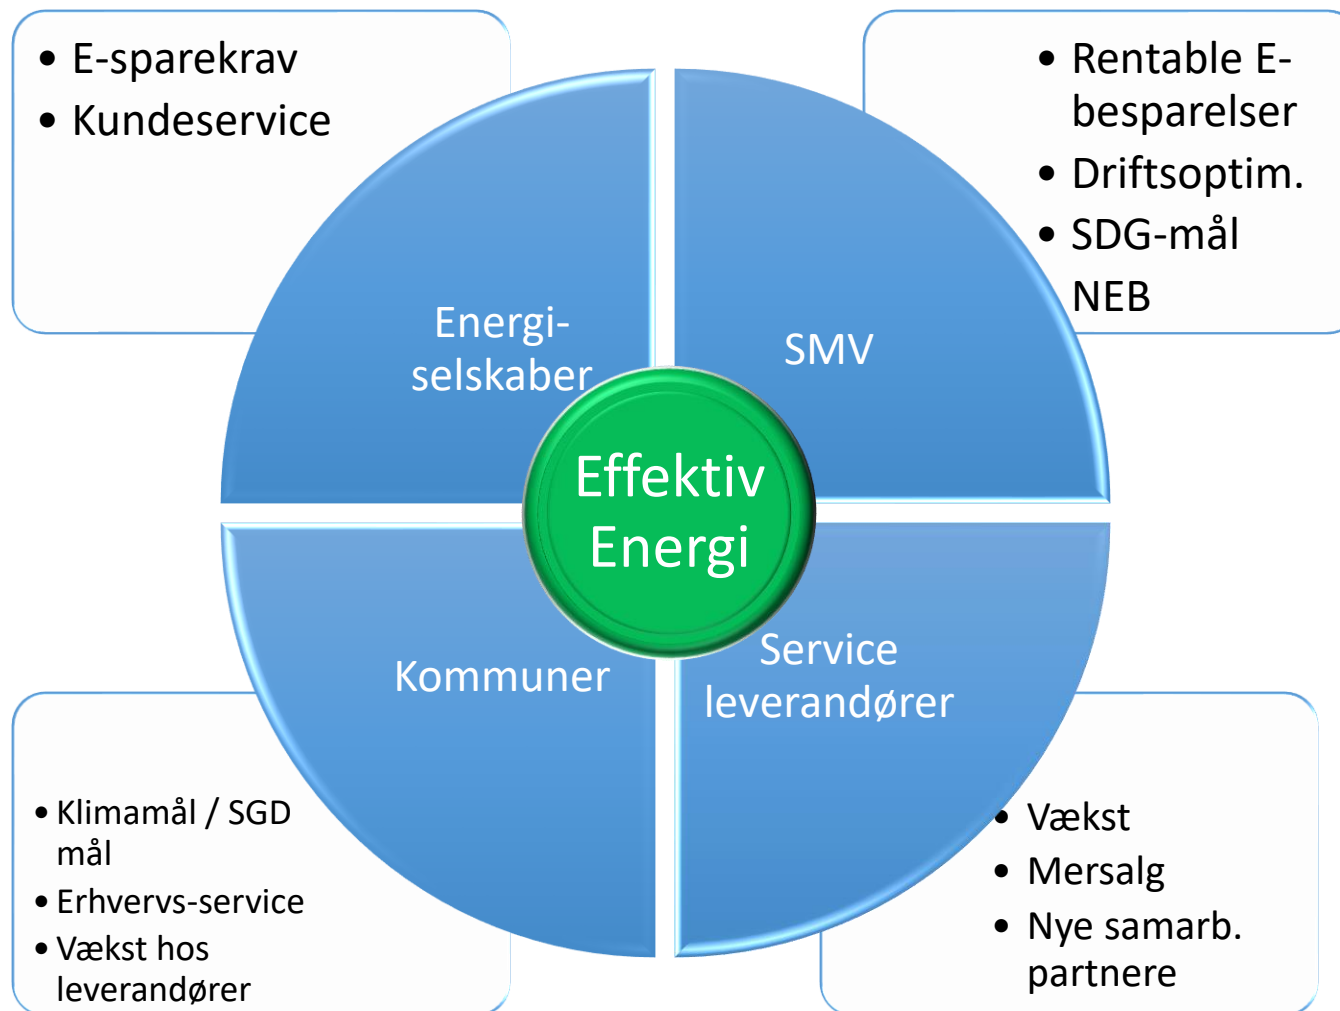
• E-sparekrav
• Kundeservice

• Rentable E-besparelser
• Driftsoptim.
• SDG-mål
NEB

Energi-selskaber

SMV

Effektiv Energi

Kommuner

Service leverandører

• Klimamål / SGD mål
• Erhvervs-service
• Vækst hos leverandører

• Vækst
• Mersalg
• Nye samarb. partnere